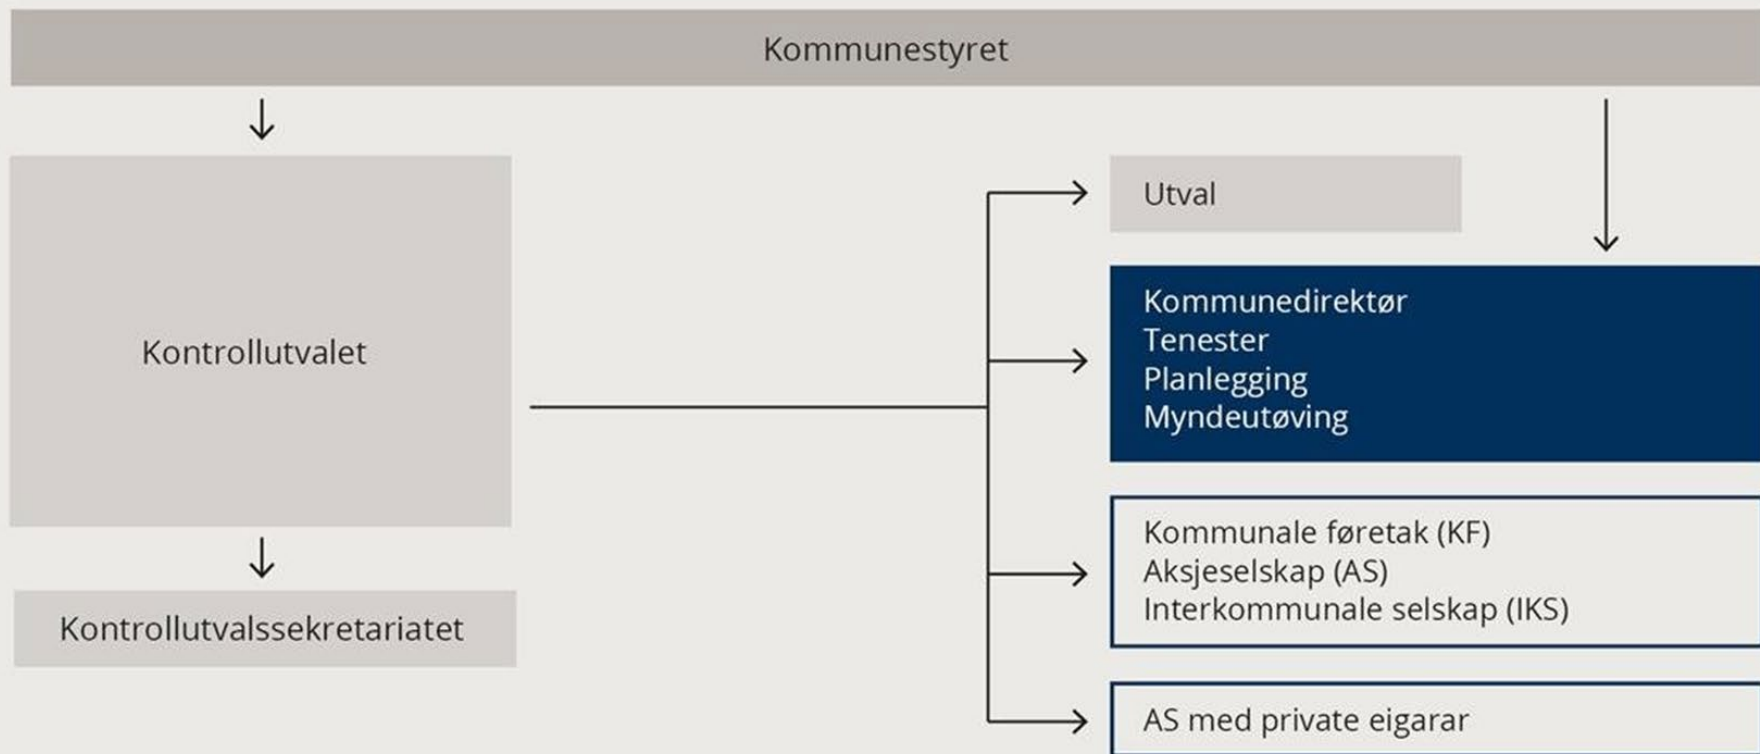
Kommunestyret

Kontrollutvalet

Kontrollutvalssekretariatet

Utval

Kommunedirektør
Tenester
Planlegging
Myndeutøving

Kommunale føretak (KF)
Aksjeselskap (AS)
Interkommunale selskap (IKS)

AS med private eigarar